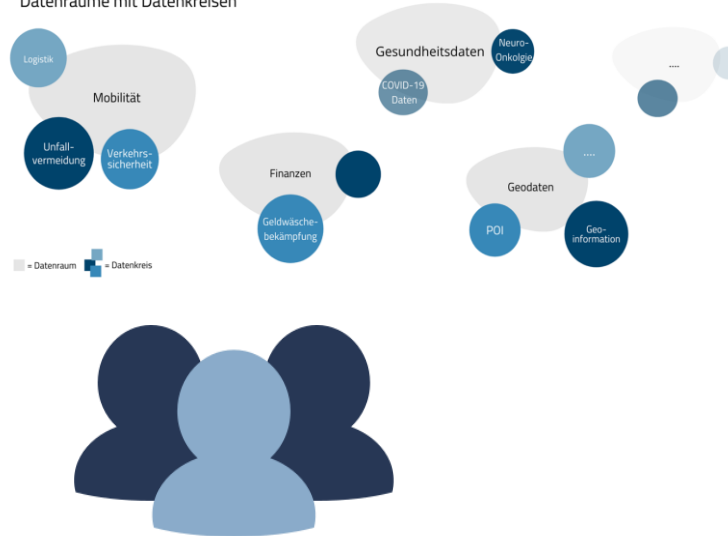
Datenräume mit Datenkreisen

Logistik

Mobilität

Unfallvermeidung

Verkehrssicherheit

Gesundheitsdaten

Neuro-Onkolgie

COVID-19 Daten

....

Finanzen

Geldwäschebekämpfung

....

Geodaten

POI

Geoinformation

= Datenraum = Datenkreis